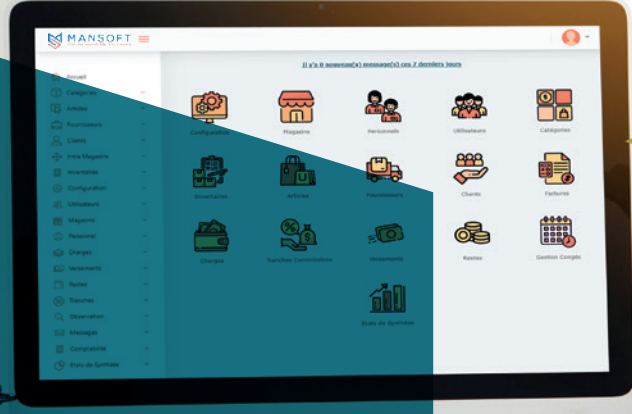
MANSOFT

Il y'a 0 nouveau(x) message(s) ces 7 derniers jours

Accueil
Categories
Articles
Fournisseurs
Clients
Intra Magasins
Inventaires
Configuration
Utilisateurs
Magasins
Personnel
Charges
Versements
Restes
Tranches
Observation
Messages
Comptabilité
Etats de Synthèse

Configuration
Magasins
Personnels
Utilisateurs
Catégories
Inventaires
Articles
Fournisseurs
Clients
Factures
Charges
Tranches Commissions
Versements
Restes
Gestion Congés
Etats de Synthèse